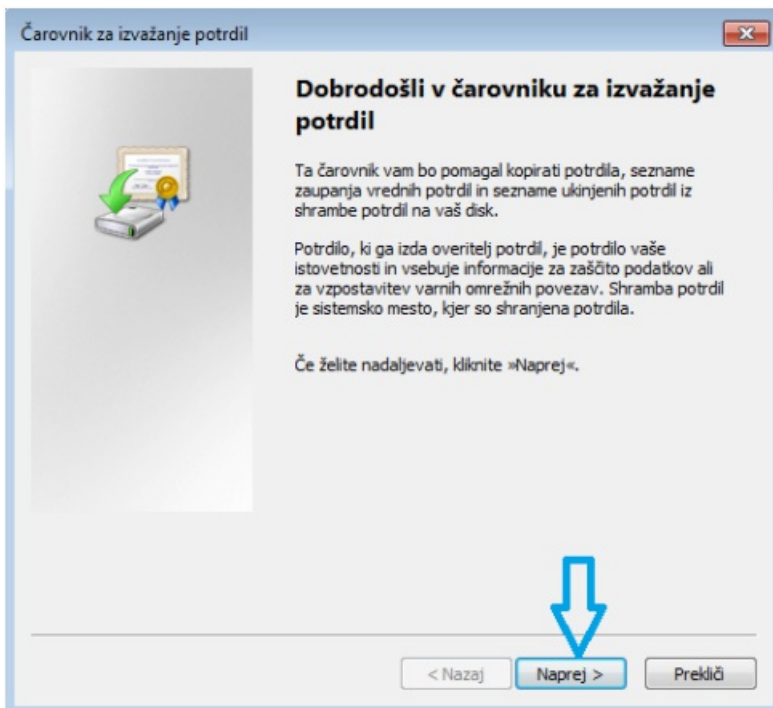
Čarovnik za izvažanje potrdil

Dobrodošli v čarovniku za izvažanje potrdil

Ta čarovnik vam bo pomagal kopirati potrdila, sezname zaupanja vrednih potrdil in sezname ukinjenih potrdil iz shrambe potrdil na vaš disk.

Potrdilo, ki ga izda overitelj potrdil, je potrdilo vaše istovetnosti in vsebuje informacije za zaščito podatkov ali za vzpostavitev varnih omrežnih povezav. Shramba potrdil je sistemsko mesto, kjer so shranjena potrdila.

Če želite nadaljevati, kliknite »Naprej«.

< Nazaj | Naprej > | Prekliči